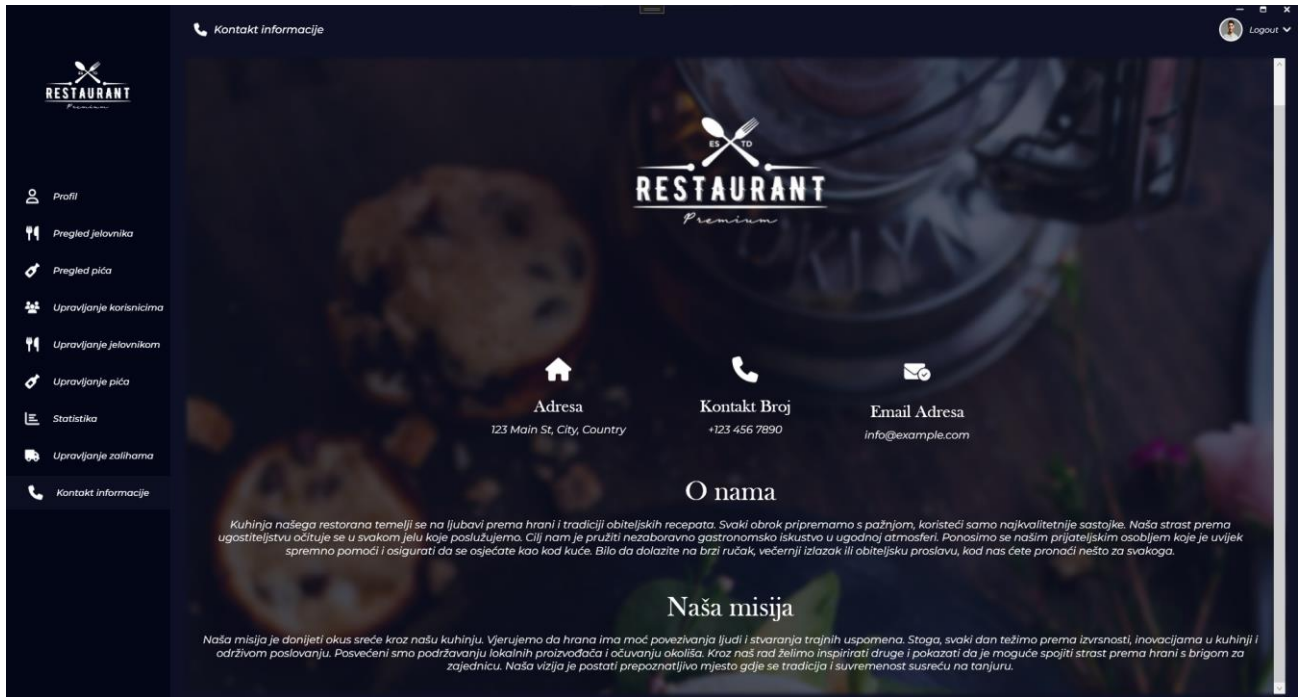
Kontakt informacije

Logout

RESTAURANT
Premium

Profil
Pregled jelovnika
Pregled pića
Upravljanje korisnicima
Upravljanje jelovnikom
Upravljanje pića
Statistika
Upravljanje zalihama
Kontakt informacije

ES TD
RESTAURANT
Premium

Adresa
123 Main St, City, Country

Kontakt Broj
+123 456 7890

Email Adresa
info@example.com

O nama

Kuhinja našega restorana temelji se na ljubavi prema hrani i tradiciji obiteljskih recepata. Svaki obrok pripremamo s pažnjom, koristeći samo najkvalitetnije sastojke. Naša strast prema ugostiteljstvu očituje se u svakom jelu koje poslužujemo. Cilj nam je pružiti nezaboravno gastronomsko iskustvo u ugodnoj atmosferi. Ponosimo se našim prijateljskim osobljem koje je uvijek spremno pomoći i osigurati da se osjećate kao kod kuće. Bilo da dolazite na brzi ručak, večernji izlazak ili obiteljsku proslavu, kod nas ćete pronaći nešto za svakoga.

Naša misija

Naša misija je donijeti okus sreće kroz našu kuhinju. Vjerujemo da hrana ima moć povezivanja ljudi i stvaranja trajnih uspomena. Stoga, svaki dan težimo prema izvrsnosti, inovacijama u kuhinji i održivom poslovanju. Posvećeni smo podržavanju lokalnih proizvođača i očuvanju okoliša. Kroz naš rad želimo inspirirati druge i pokazati da je moguće spojiti strast prema hrani s brigom za zajednicu. Naša vizija je postati prepoznatljivo mjesto gdje se tradicija i suvremenost susreću na tanjuru.